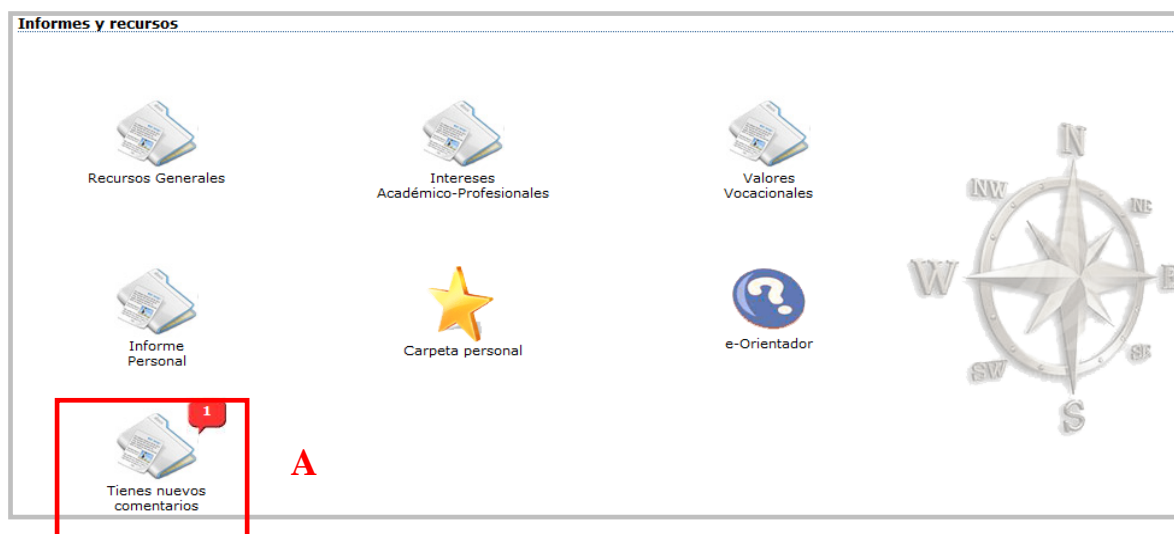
Informes y recursos

Recursos Generales

Intereses Académico-Profesionales

Valores Vocacionales

Informe Personal

Carpeta personal

e-Orientador

1

Tienes nuevos comentarios

A

N
NW
NE
W
E
SW
SE
S